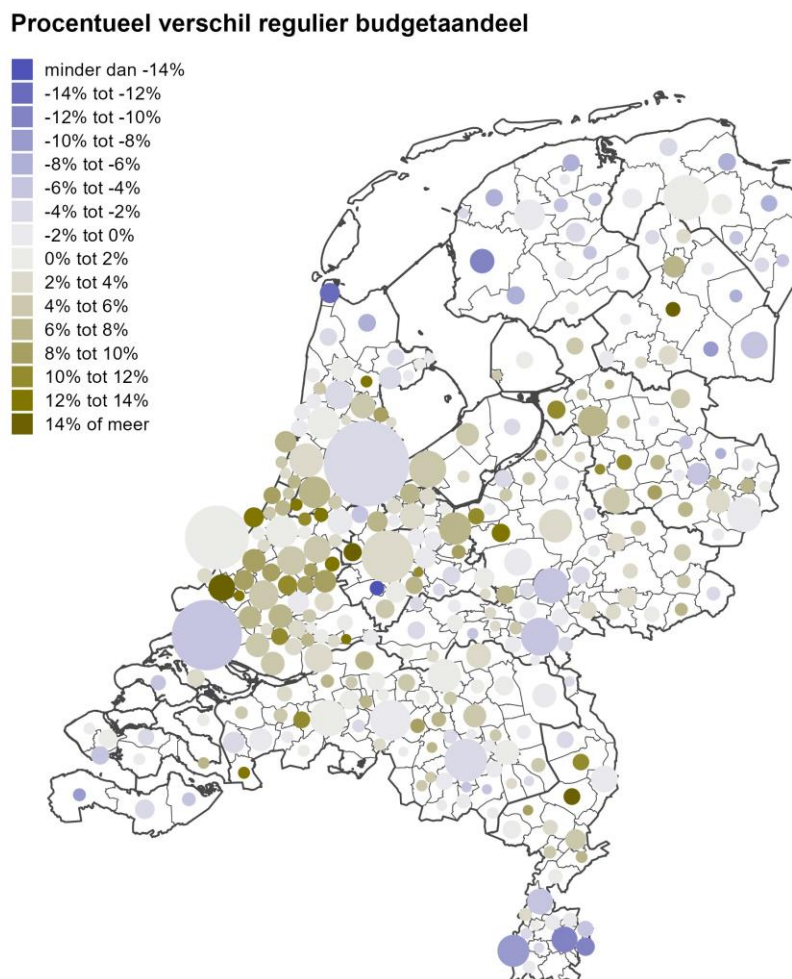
Procentueel verschil regulier budgetaandeel

minder dan -14%
-14% tot -12%
-12% tot -10%
-10% tot -8%
-8% tot -6%
-6% tot -4%
-4% tot -2%
-2% tot 0%
0% tot 2%
2% tot 4%
4% tot 6%
6% tot 8%
8% tot 10%
10% tot 12%
12% tot 14%
14% of meer